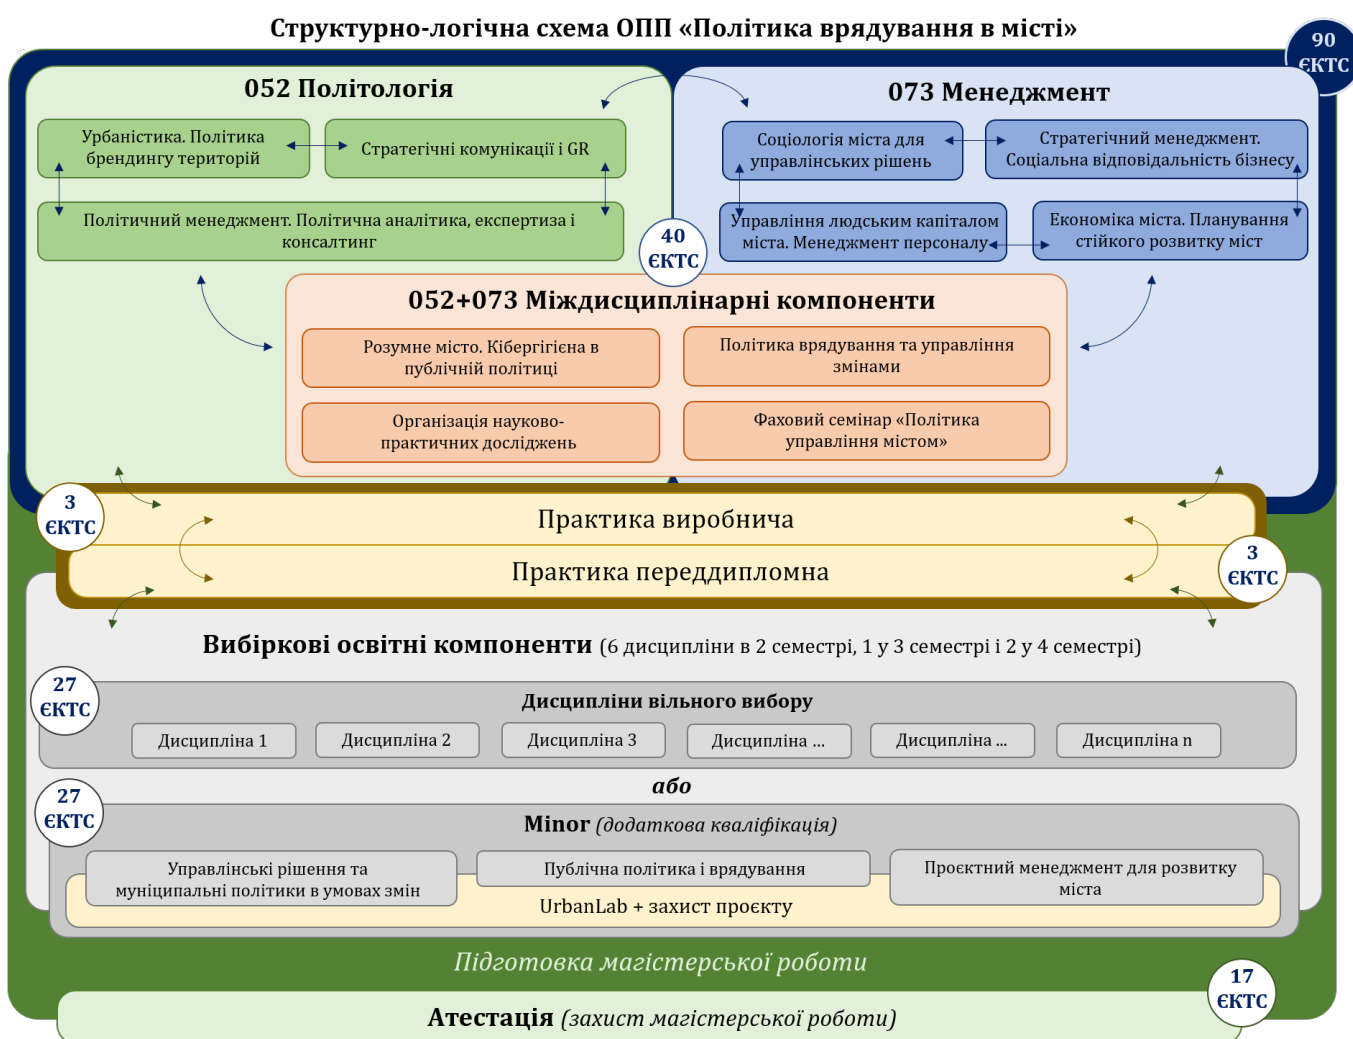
Структурно-логічна схема ОПП «Політика врядування в місті»

90 ЄКТС

052 Політологія

Урбаністика. Політика брендингу територій

Стратегічні комунікації і GR

Політичний менеджмент. Політична аналітика, експертиза і консалтинг

073 Менеджмент

Соціологія міста для управлінських рішень

Стратегічний менеджмент. Соціальна відповідальність бізнесу

Управління людським капіталом міста. Менеджмент персоналу

Економіка міста. Планування стійкого розвитку міст

40 ЄКТС

052+073 Міждисциплінарні компоненти

Розумне місто. Кібергігієна в публічній політиці

Політика врядування та управління змінами

Організація науково-практичних досліджень

Фаховий семінар «Політика управління містом»

3 ЄКТС

Практика виробнича

Практика переддипломна

3 ЄКТС

Вибіркові освітні компоненти (6 дисципліни в 2 семестрі, 1 у 3 семестрі і 2 у 4 семестрі)

27 ЄКТС

Дисципліни вільного вибору

Дисципліна 1

Дисципліна 2

Дисципліна 3

Дисципліна ...

Дисципліна ...

Дисципліна n

або

27 ЄКТС

Minor (додаткова кваліфікація)

Управлінські рішення та муніципальні політики в умовах змін

Публічна політика і врядування

Проєктний менеджмент для розвитку міста

UrbanLab + захист проєкту

Підготовка магістерської роботи

17 ЄКТС

Атестація (захист магістерської роботи)